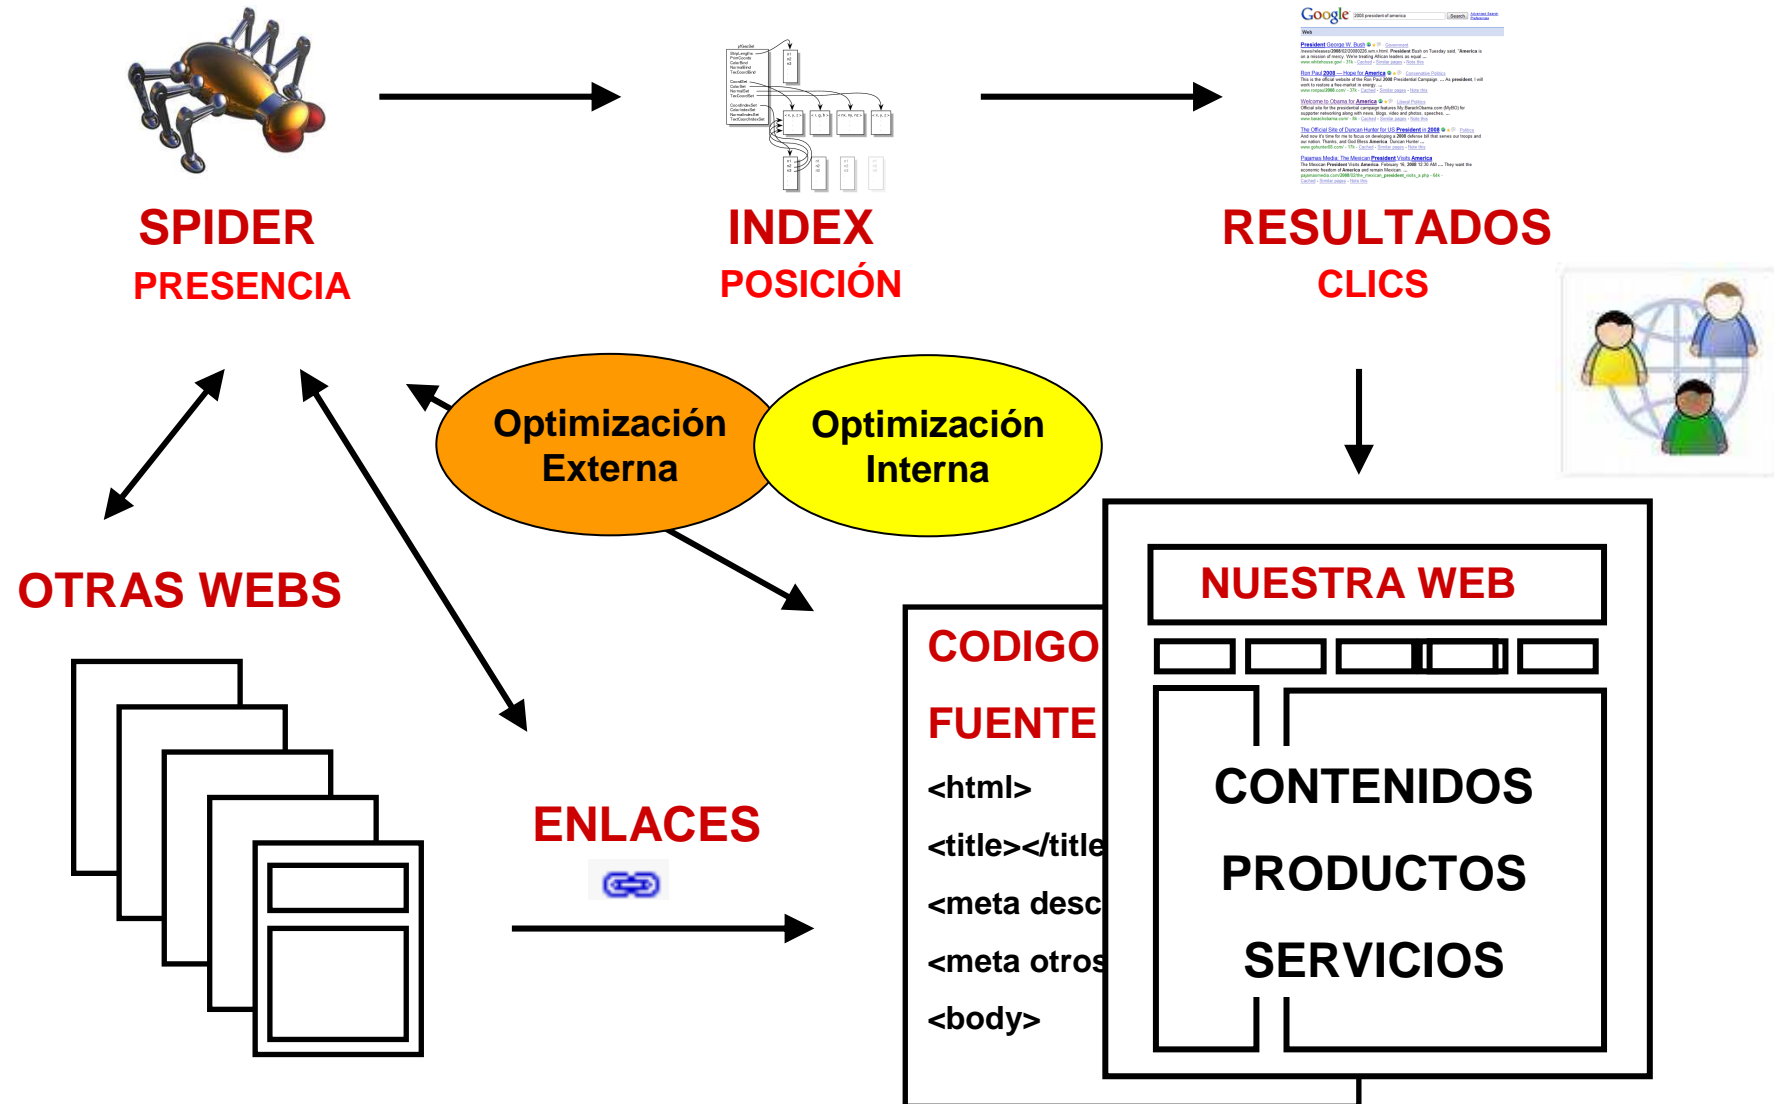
SPIDER
PRESENCIA

INDEX
POSICIÓN

Google

RESULTADOS
CLICS

Optimización Externa

Optimización Interna

OTRAS WEBS

NUESTRA WEB

CODIGO
FUENTE
<html>
<title></title
<meta desc
<meta otros
<body>

CONTENIDOS
PRODUCTOS
SERVICIOS

ENLACES